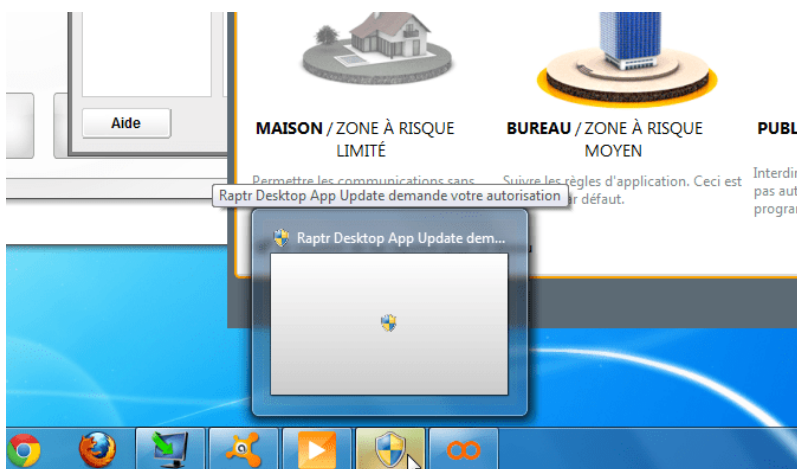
Aide

MAISON / ZONE À RISQUE LIMITÉ

Permettre les communications sans

BUREAU / ZONE À RISQUE MOYEN

Suivre les règles d'application. Ceci est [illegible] par défaut.

PUBL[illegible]

Interdi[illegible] pas aut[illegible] progra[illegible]

Raptr Desktop App Update demande votre autorisation

Raptr Desktop App Update dem...